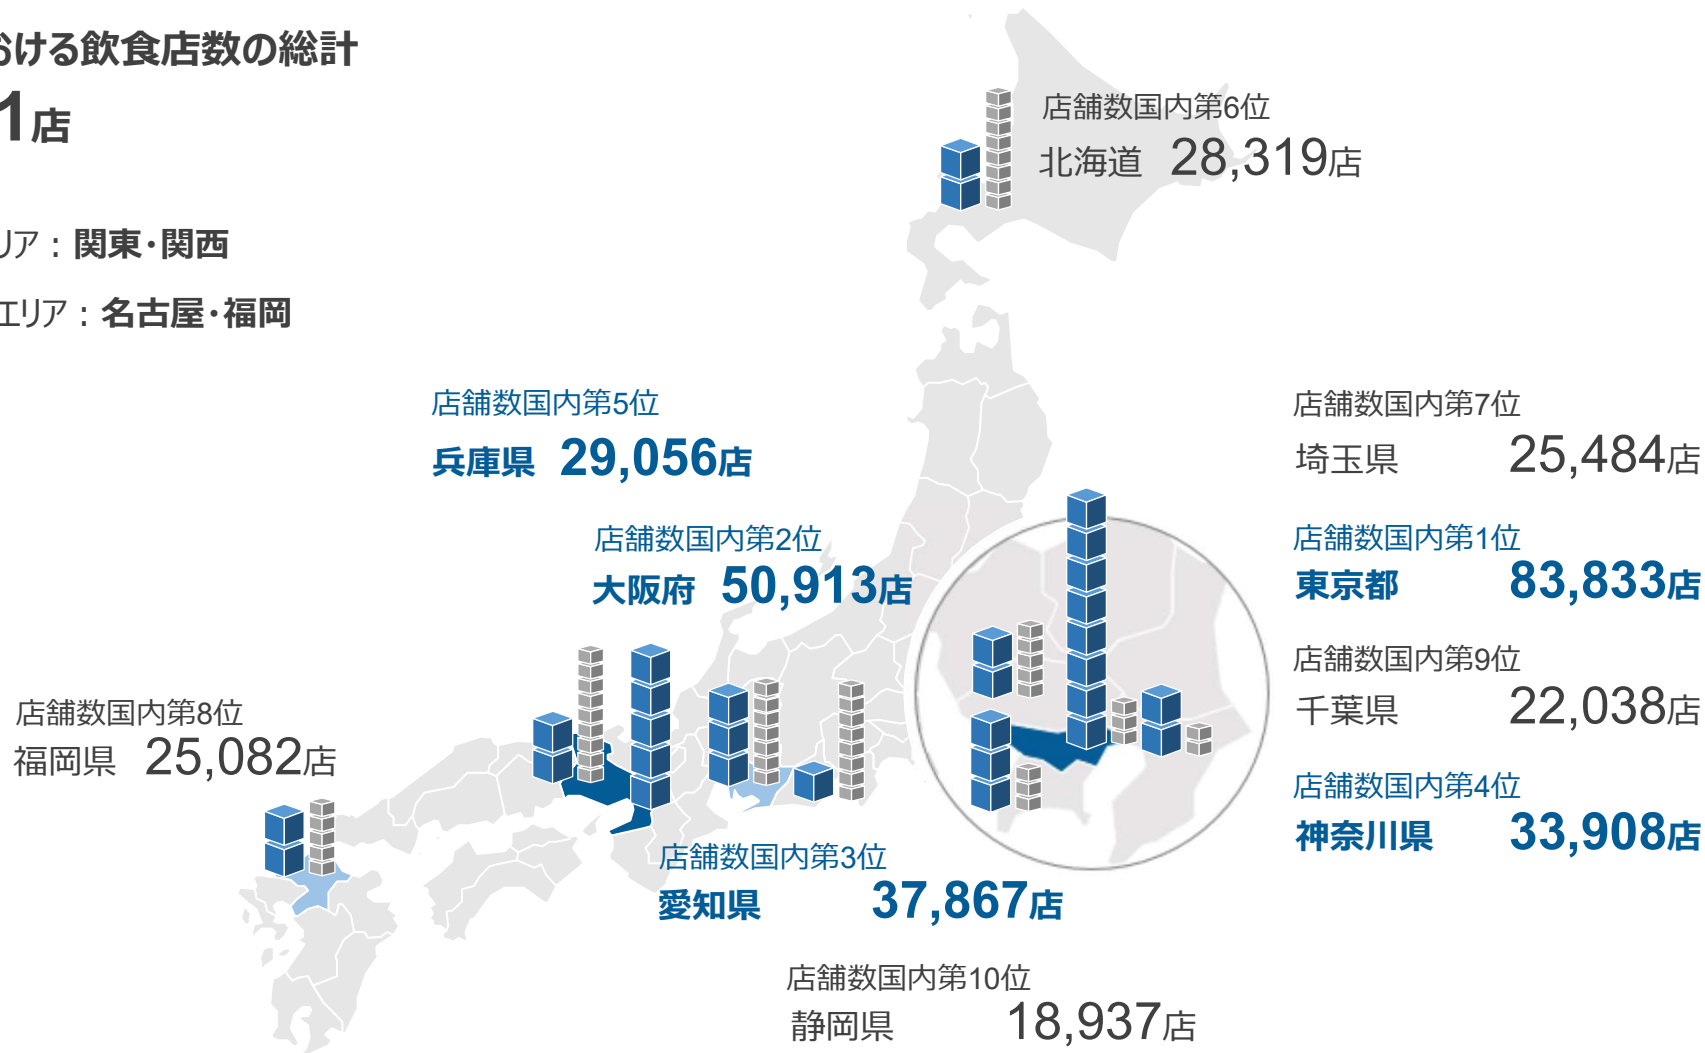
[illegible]ける飲食店数の総計
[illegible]1店

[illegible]リア：関東・関西

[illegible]エリア：名古屋・福岡

店舗数国内第6位
北海道 28,319店

店舗数国内第5位
兵庫県 29,056店

店舗数国内第7位
埼玉県 25,484店

店舗数国内第2位
大阪府 50,913店

店舗数国内第1位
東京都 83,833店

店舗数国内第9位
千葉県 22,038店

店舗数国内第8位
福岡県 25,082店

店舗数国内第4位
神奈川県 33,908店

店舗数国内第3位
愛知県 37,867店

店舗数国内第10位
静岡県 18,937店